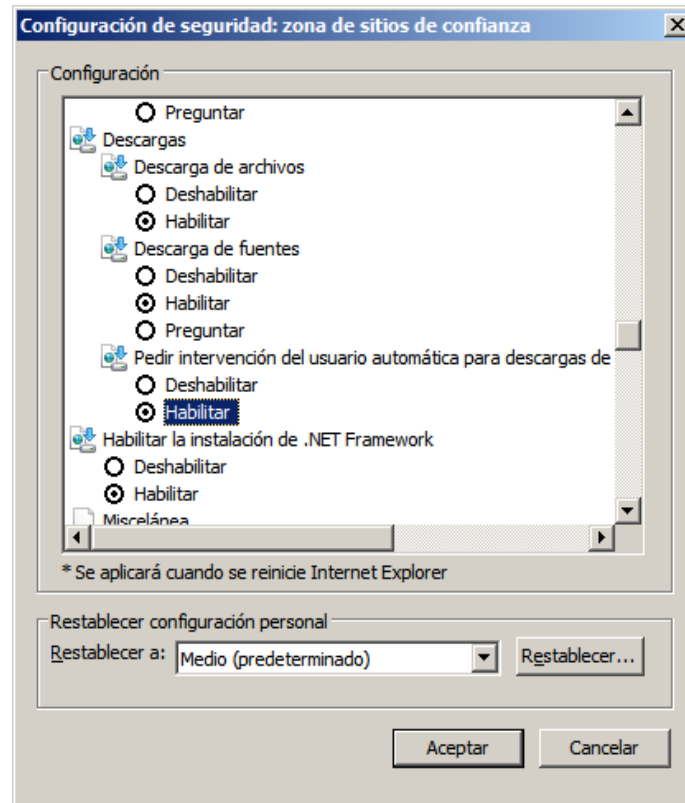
Configuración de seguridad: zona de sitios de confianza

Configuración

Preguntar
Descargas
Descarga de archivos
Deshabilitar
Habilitar
Descarga de fuentes
Deshabilitar
Habilitar
Preguntar
Pedir intervención del usuario automática para descargas de
Deshabilitar
Habilitar
Habilitar la instalación de .NET Framework
Deshabilitar
Habilitar
Miscelánea

* Se aplicará cuando se reinicie Internet Explorer

Restablecer configuración personal
Restablecer a: Medio (predeterminado)
Restablecer...

Aceptar
Cancelar